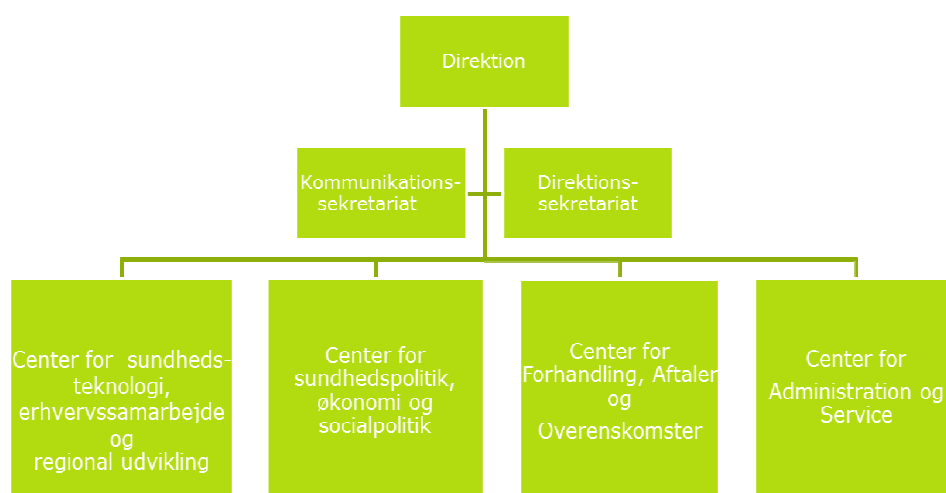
Direktion

Kommunikationssekretariat

Direktionssekretariat

Center for sundhedsteknologi, erhvervssamarbejde og regional udvikling

Center for sundhedspolitik, økonomi og socialpolitik

Center for Forhandling, Aftaler og Overenskomster

Center for Administration og Service